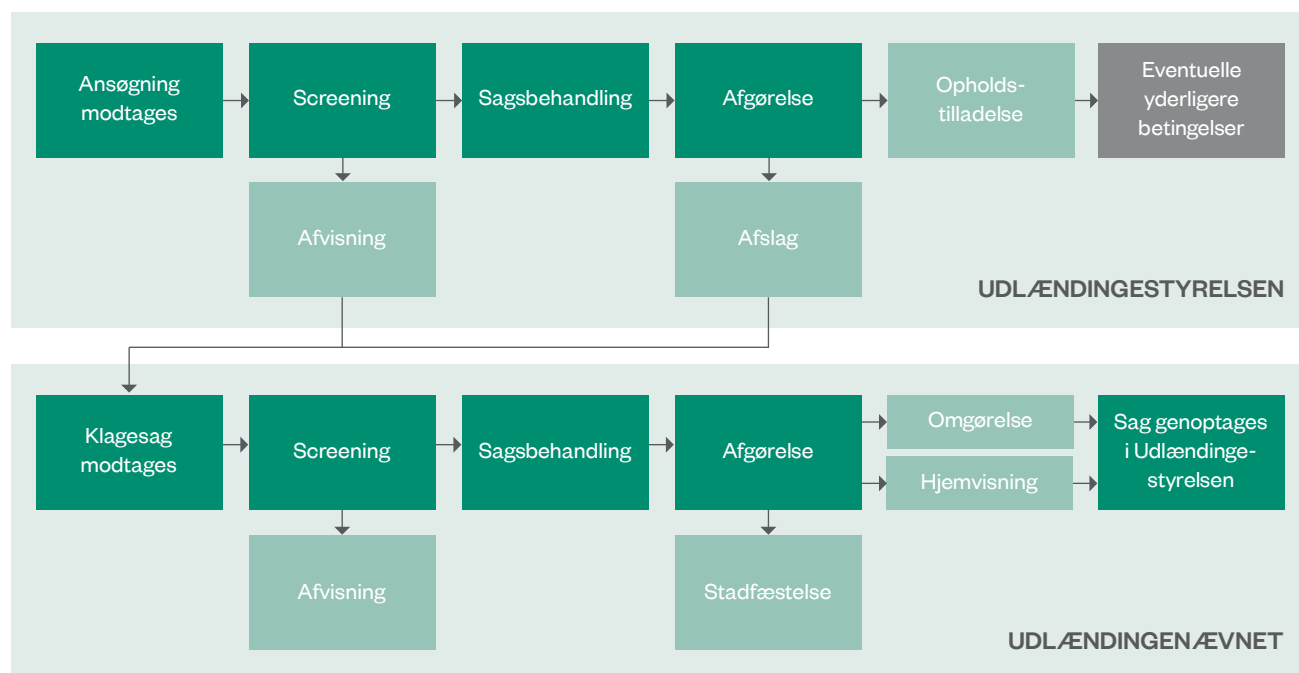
Ansøgning modtages

Screening

Sagsbehandling

Afgørelse

Opholdstilladelse

Eventuelle yderligere betingelser

Afvisning

Afslag

UDLÆNDINGESTYRELSEN

Klagesag modtages

Screening

Sagsbehandling

Afgørelse

Omgørelse

Hjemvisning

Sag genoptages i Udlændingestyrelsen

Afvisning

Stadfæstelse

UDLÆNDINGENÆVNET